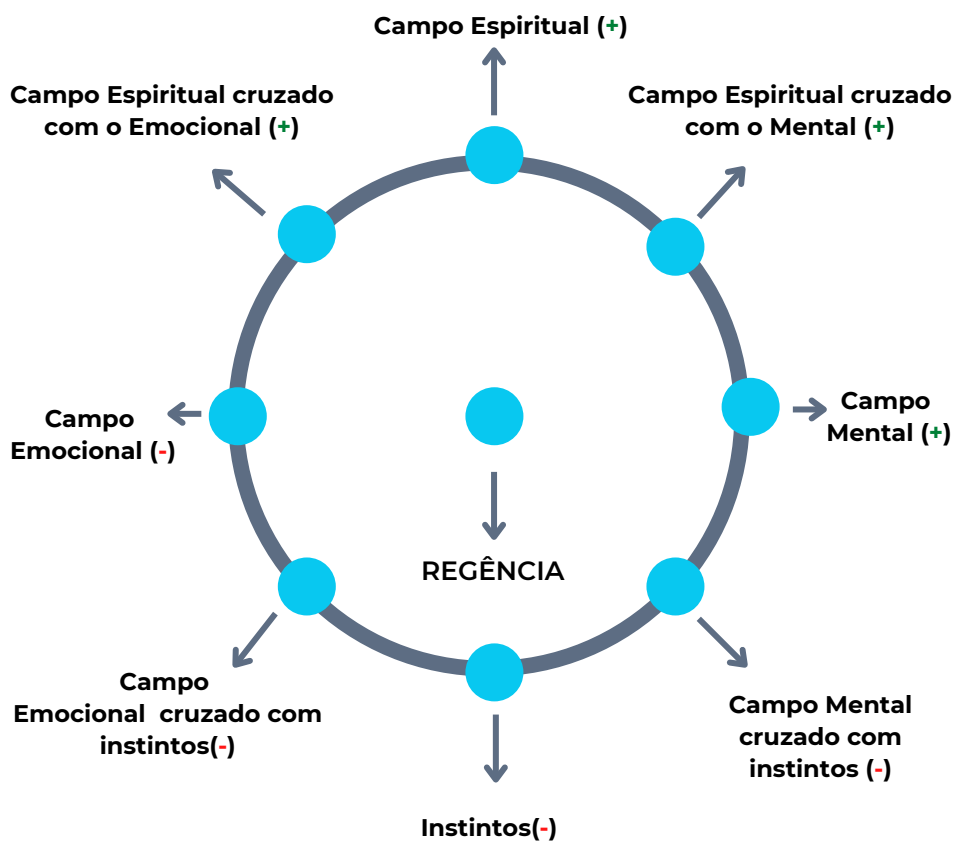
Campo Espiritual (+)

Campo Espiritual cruzado com o Emocional (+)

Campo Espiritual cruzado com o Mental (+)

Campo Emocional (-)

Campo Mental (+)

REGÊNCIA

Campo Emocional cruzado com instintos(-)

Campo Mental cruzado com instintos (-)

Instintos(-)